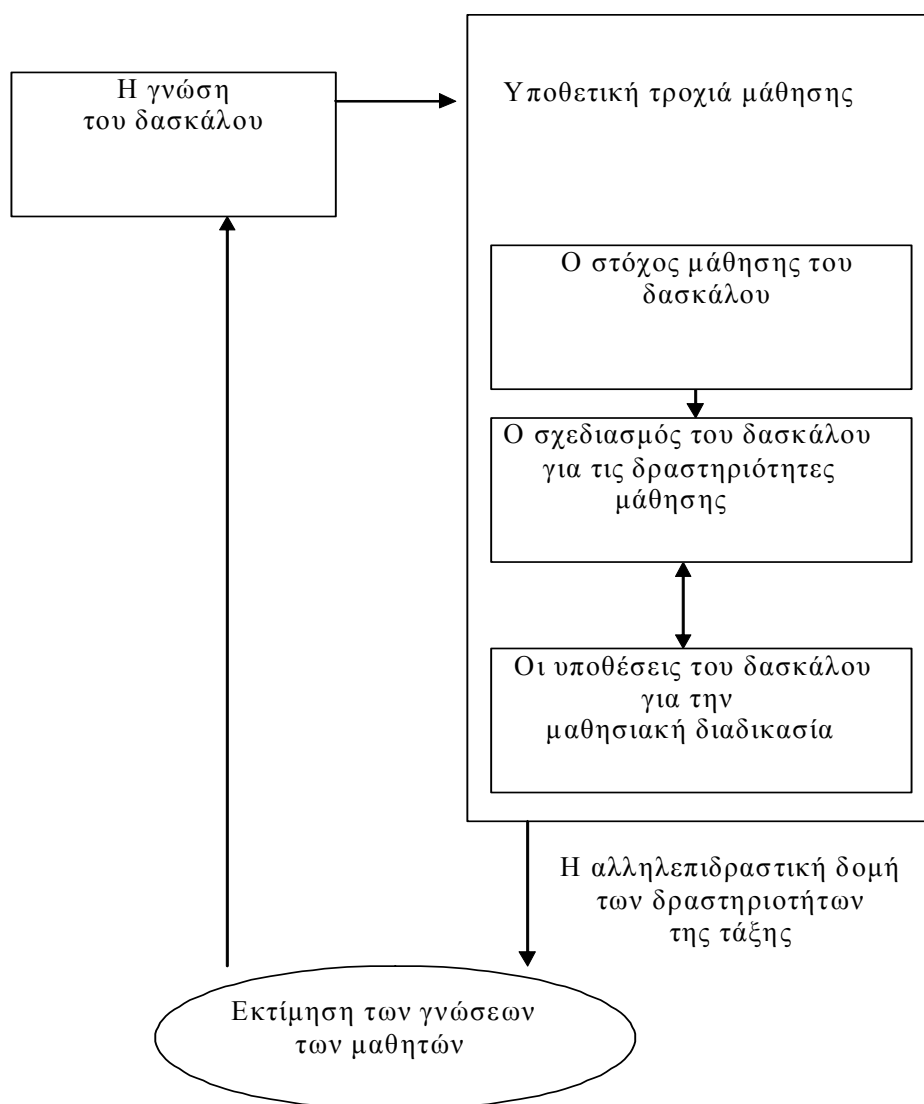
Η γνώση
του δασκάλου

Υποθετική τροχιά μάθησης

Ο στόχος μάθησης του δασκάλου

Ο σχεδιασμός του δασκάλου για τις δραστηριότητες μάθησης

Οι υποθέσεις του δασκάλου για την μαθησιακή διαδικασία

Η αλληλεπιδραστική δομή των δραστηριοτήτων της τάξης

Εκτίμηση των γνώσεων των μαθητών